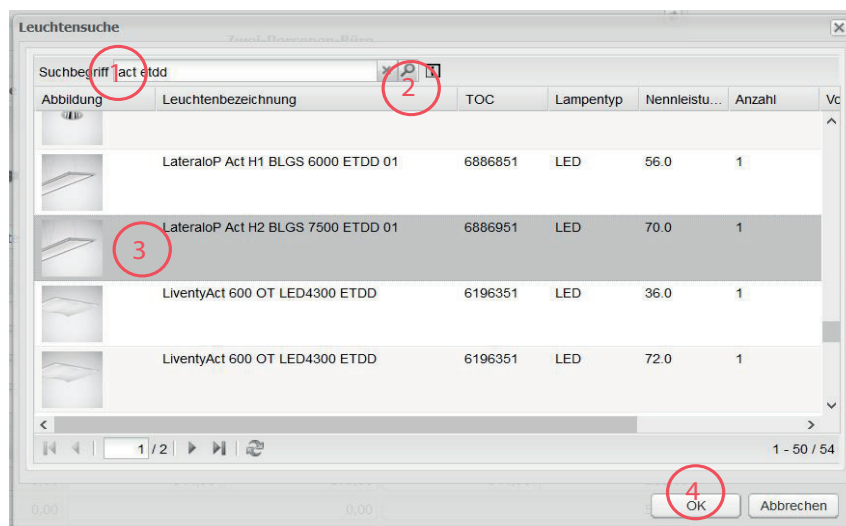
Leuchtensuche

Suchbegriff 1 act etdd

2

| Abbildung | Leuchtenbezeichnung | TOC | Lampentyp | Nennleistu... | Anzahl | Vc |
|---|---|---|---|---|---|---|
| | | | | | | |
| | LateraloP Act H1 BLGS 6000 ETDD 01 | 6886851 | LED | 56.0 | 1 | |
| 3 | LateraloP Act H2 BLGS 7500 ETDD 01 | 6886951 | LED | 70.0 | 1 | |
| | LiventyAct 600 OT LED4300 ETDD | 6196351 | LED | 36.0 | 1 | |
| | LiventyAct 600 OT LED4300 ETDD | 6196351 | LED | 72.0 | 1 | |

1 / 2

1 - 50 / 54

4
OK

Abbrechen

0,00 0,00